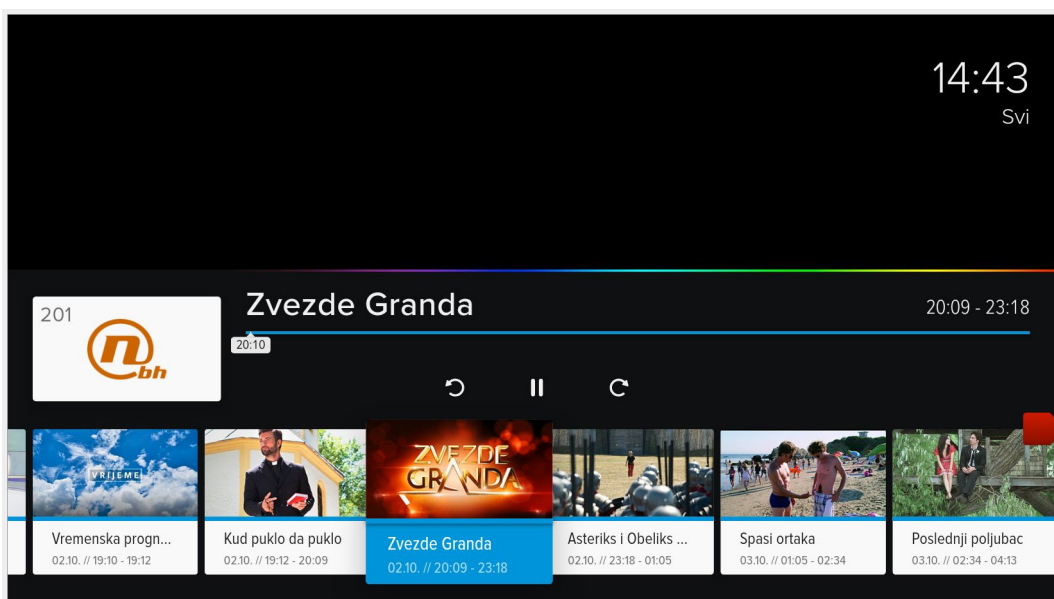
14:43
Svi

201
n bh

Zvezde Granda
20:09 - 23:18
20:10

VRIJEME
Vremenska progn...
02.10. // 19:10 - 19:12

Kud puklo da puklo
02.10. // 19:12 - 20:09

ZVEZDE GRANDA
Zvezde Granda
02.10. // 20:09 - 23:18

Asteriks i Obeliks ...
02.10. // 23:18 - 01:05

Spasi ortaka
03.10. // 01:05 - 02:34

Poslednji poljubac
03.10. // 02:34 - 04:13